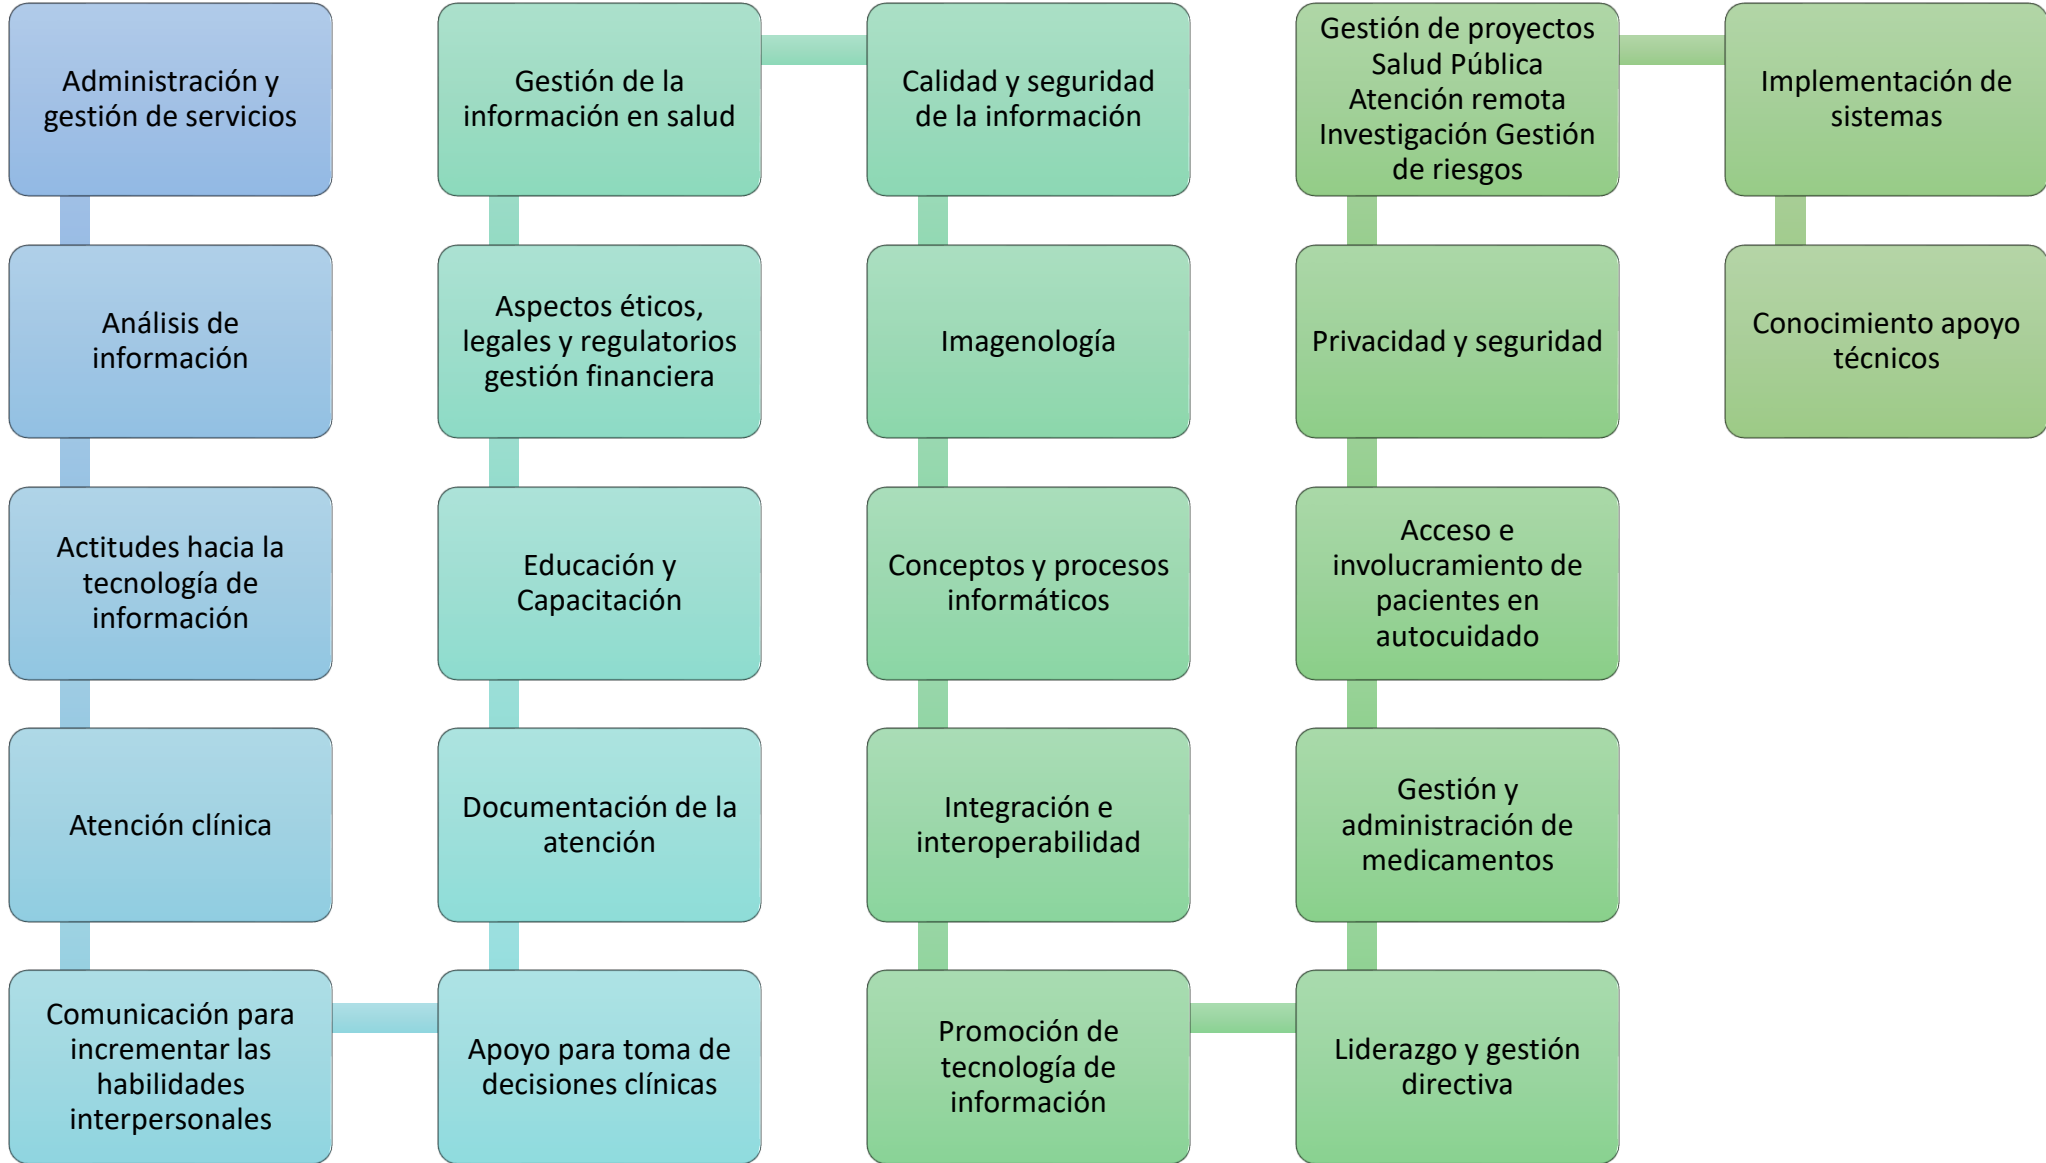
Administración y gestión de servicios

Análisis de información

Actitudes hacia la tecnología de información

Atención clínica

Comunicación para incrementar las habilidades interpersonales

Apoyo para toma de decisiones clínicas

Documentación de la atención

Educación y Capacitación

Aspectos éticos, legales y regulatorios gestión financiera

Gestión de la información en salud

Calidad y seguridad de la información

Imagenología

Conceptos y procesos informáticos

Integración e interoperabilidad

Promoción de tecnología de información

Liderazgo y gestión directiva

Gestión y administración de medicamentos

Acceso e involucramiento de pacientes en autocuidado

Privacidad y seguridad

Gestión de proyectos Salud Pública Atención remota Investigación Gestión de riesgos

Implementación de sistemas

Conocimiento apoyo técnicos